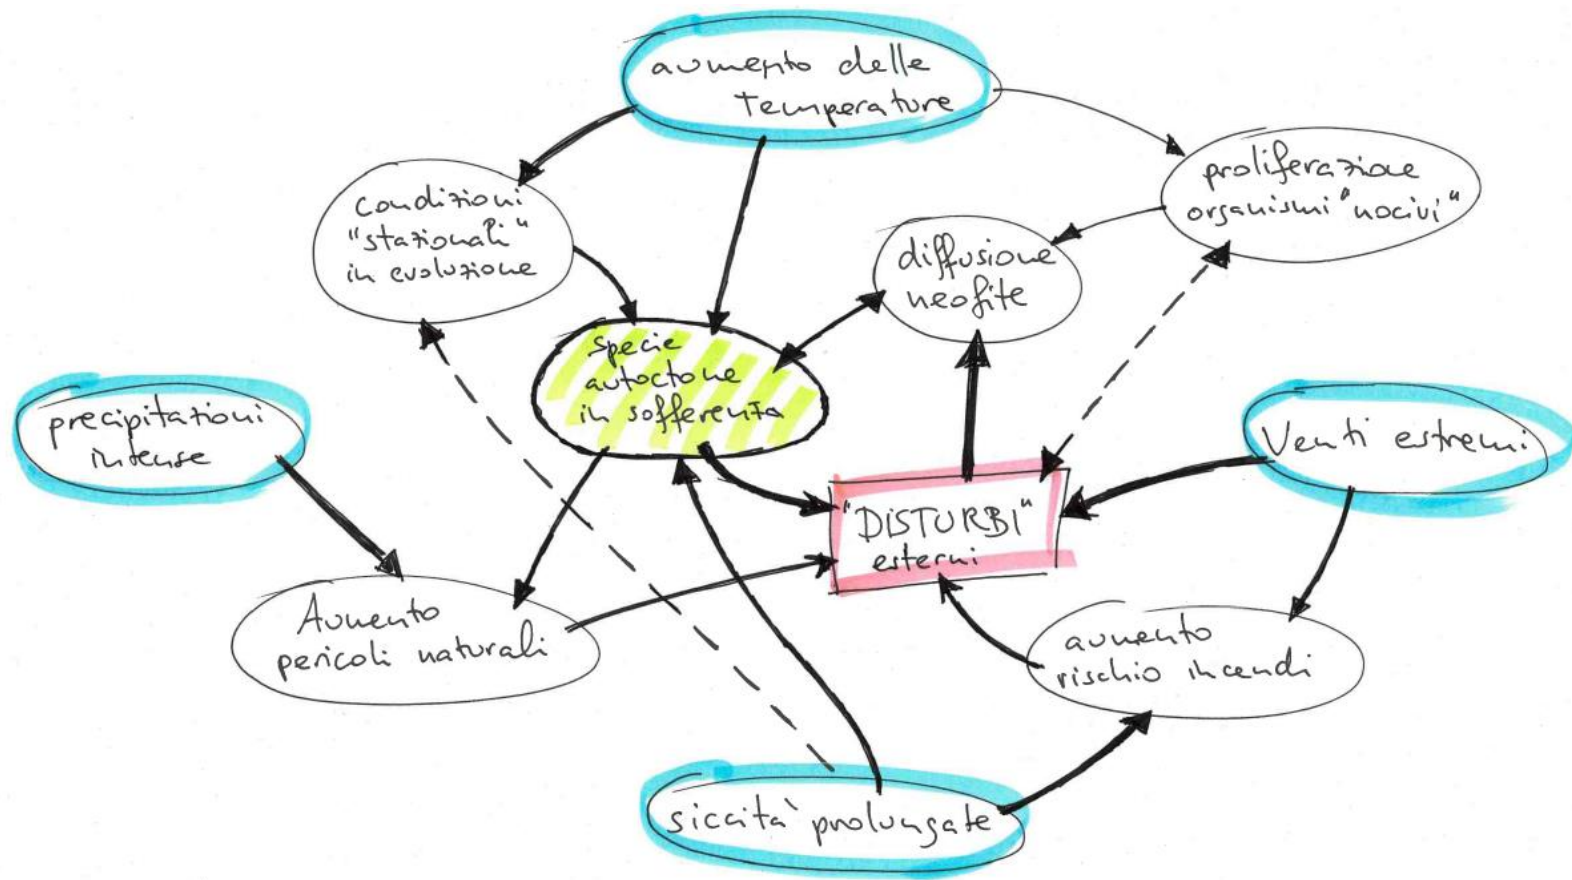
aumento delle temperature

condizioni "stazionali" in evoluzione

proliferazione organismi "nocivi"

diffusione neofite

specie autoctone in sofferenza

precipitazioni intense

Venti estremi

"DISTURBI" esterni

Aumento pericoli naturali

aumento rischio incendi

siccità prolungate